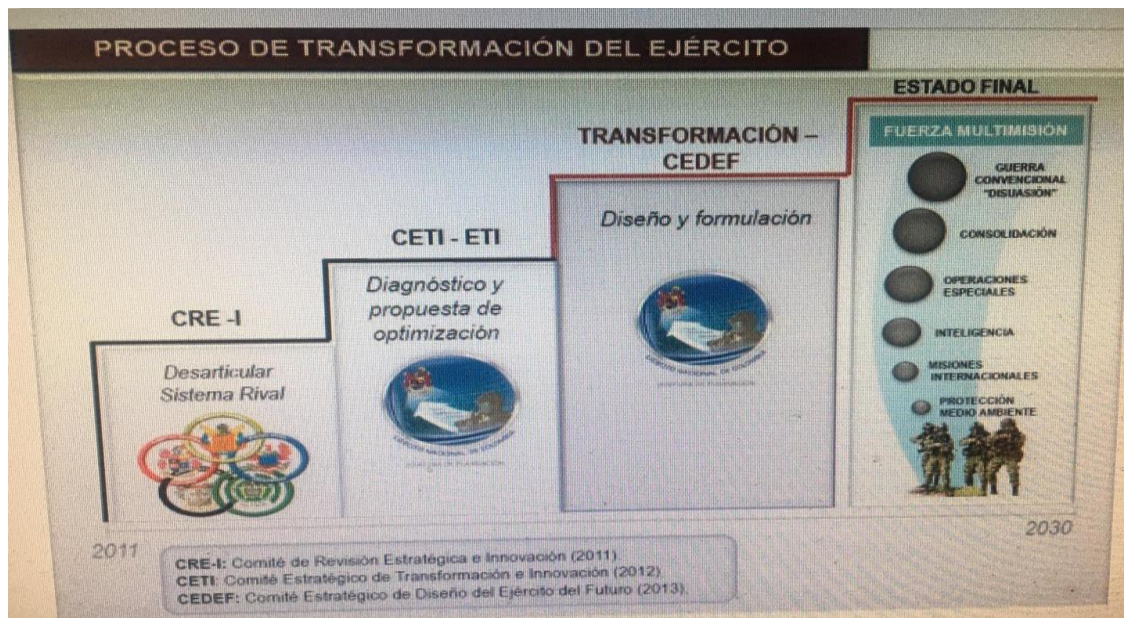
PROCESO DE TRANSFORMACIÓN DEL EJÉRCITO

ESTADO FINAL

TRANSFORMACIÓN – CEDEF

CETI - ETI

CRE -I

Desarticular Sistema Rival

Diagnóstico y propuesta de optimización

Diseño y formulación

FUERZA MULTIMISIÓN

GUERRA CONVENCIONAL "DISUASIÓN"

CONSOLIDACIÓN

OPERACIONES ESPECIALES

INTELIGENCIA

MISIONES INTERNACIONALES

PROTECCIÓN MEDIO AMBIENTE

2011

2030

CRE-I: Comité de Revisión Estratégica e Innovación (2011).
CETI: Comité Estratégico de Transformación e Innovación (2012).
CEDEF: Comité Estratégico de Diseño del Ejército del Futuro (2013).